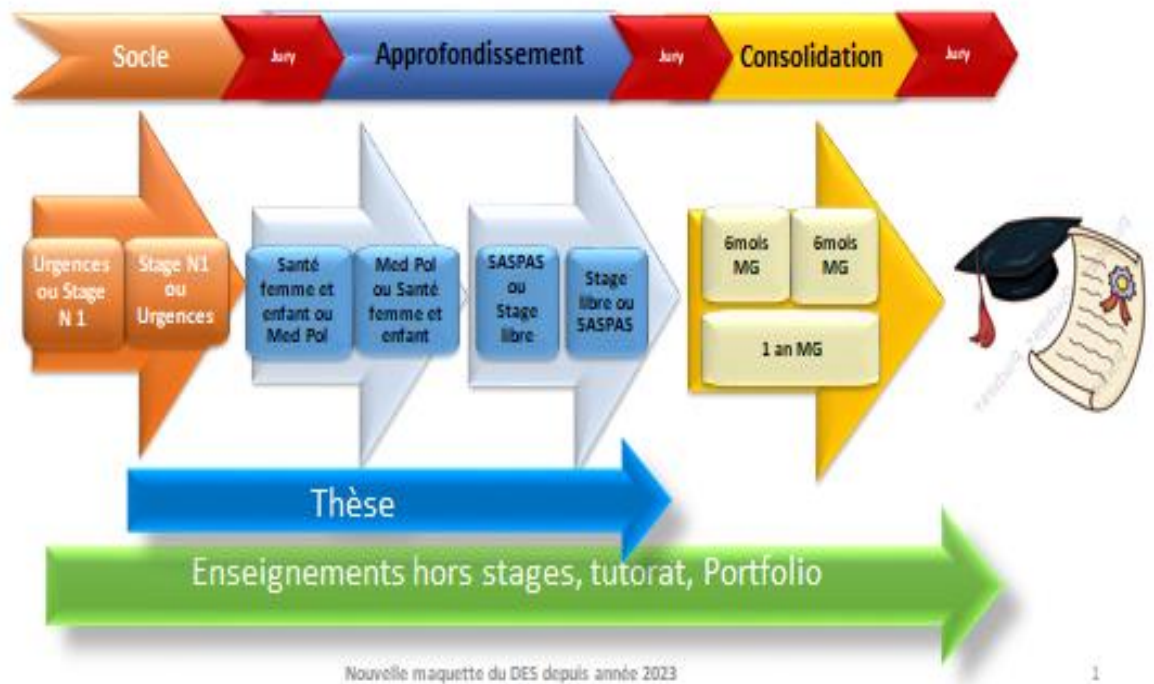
Socle

Jury

Approfondissement

Jury

Consolidation

Jury

Urgences ou Stage N 1

Stage N1 ou Urgences

Santé femme et enfant ou Med Pol

Med Pol ou Santé femme et enfant

SASPAS ou Stage libre

Stage libre ou SASPAS

6mois MG

6mois MG

1 an MG

Thèse

Enseignements hors stages, tutorat, Portfolio

Nouvelle maquette du DES depuis année 2023

1